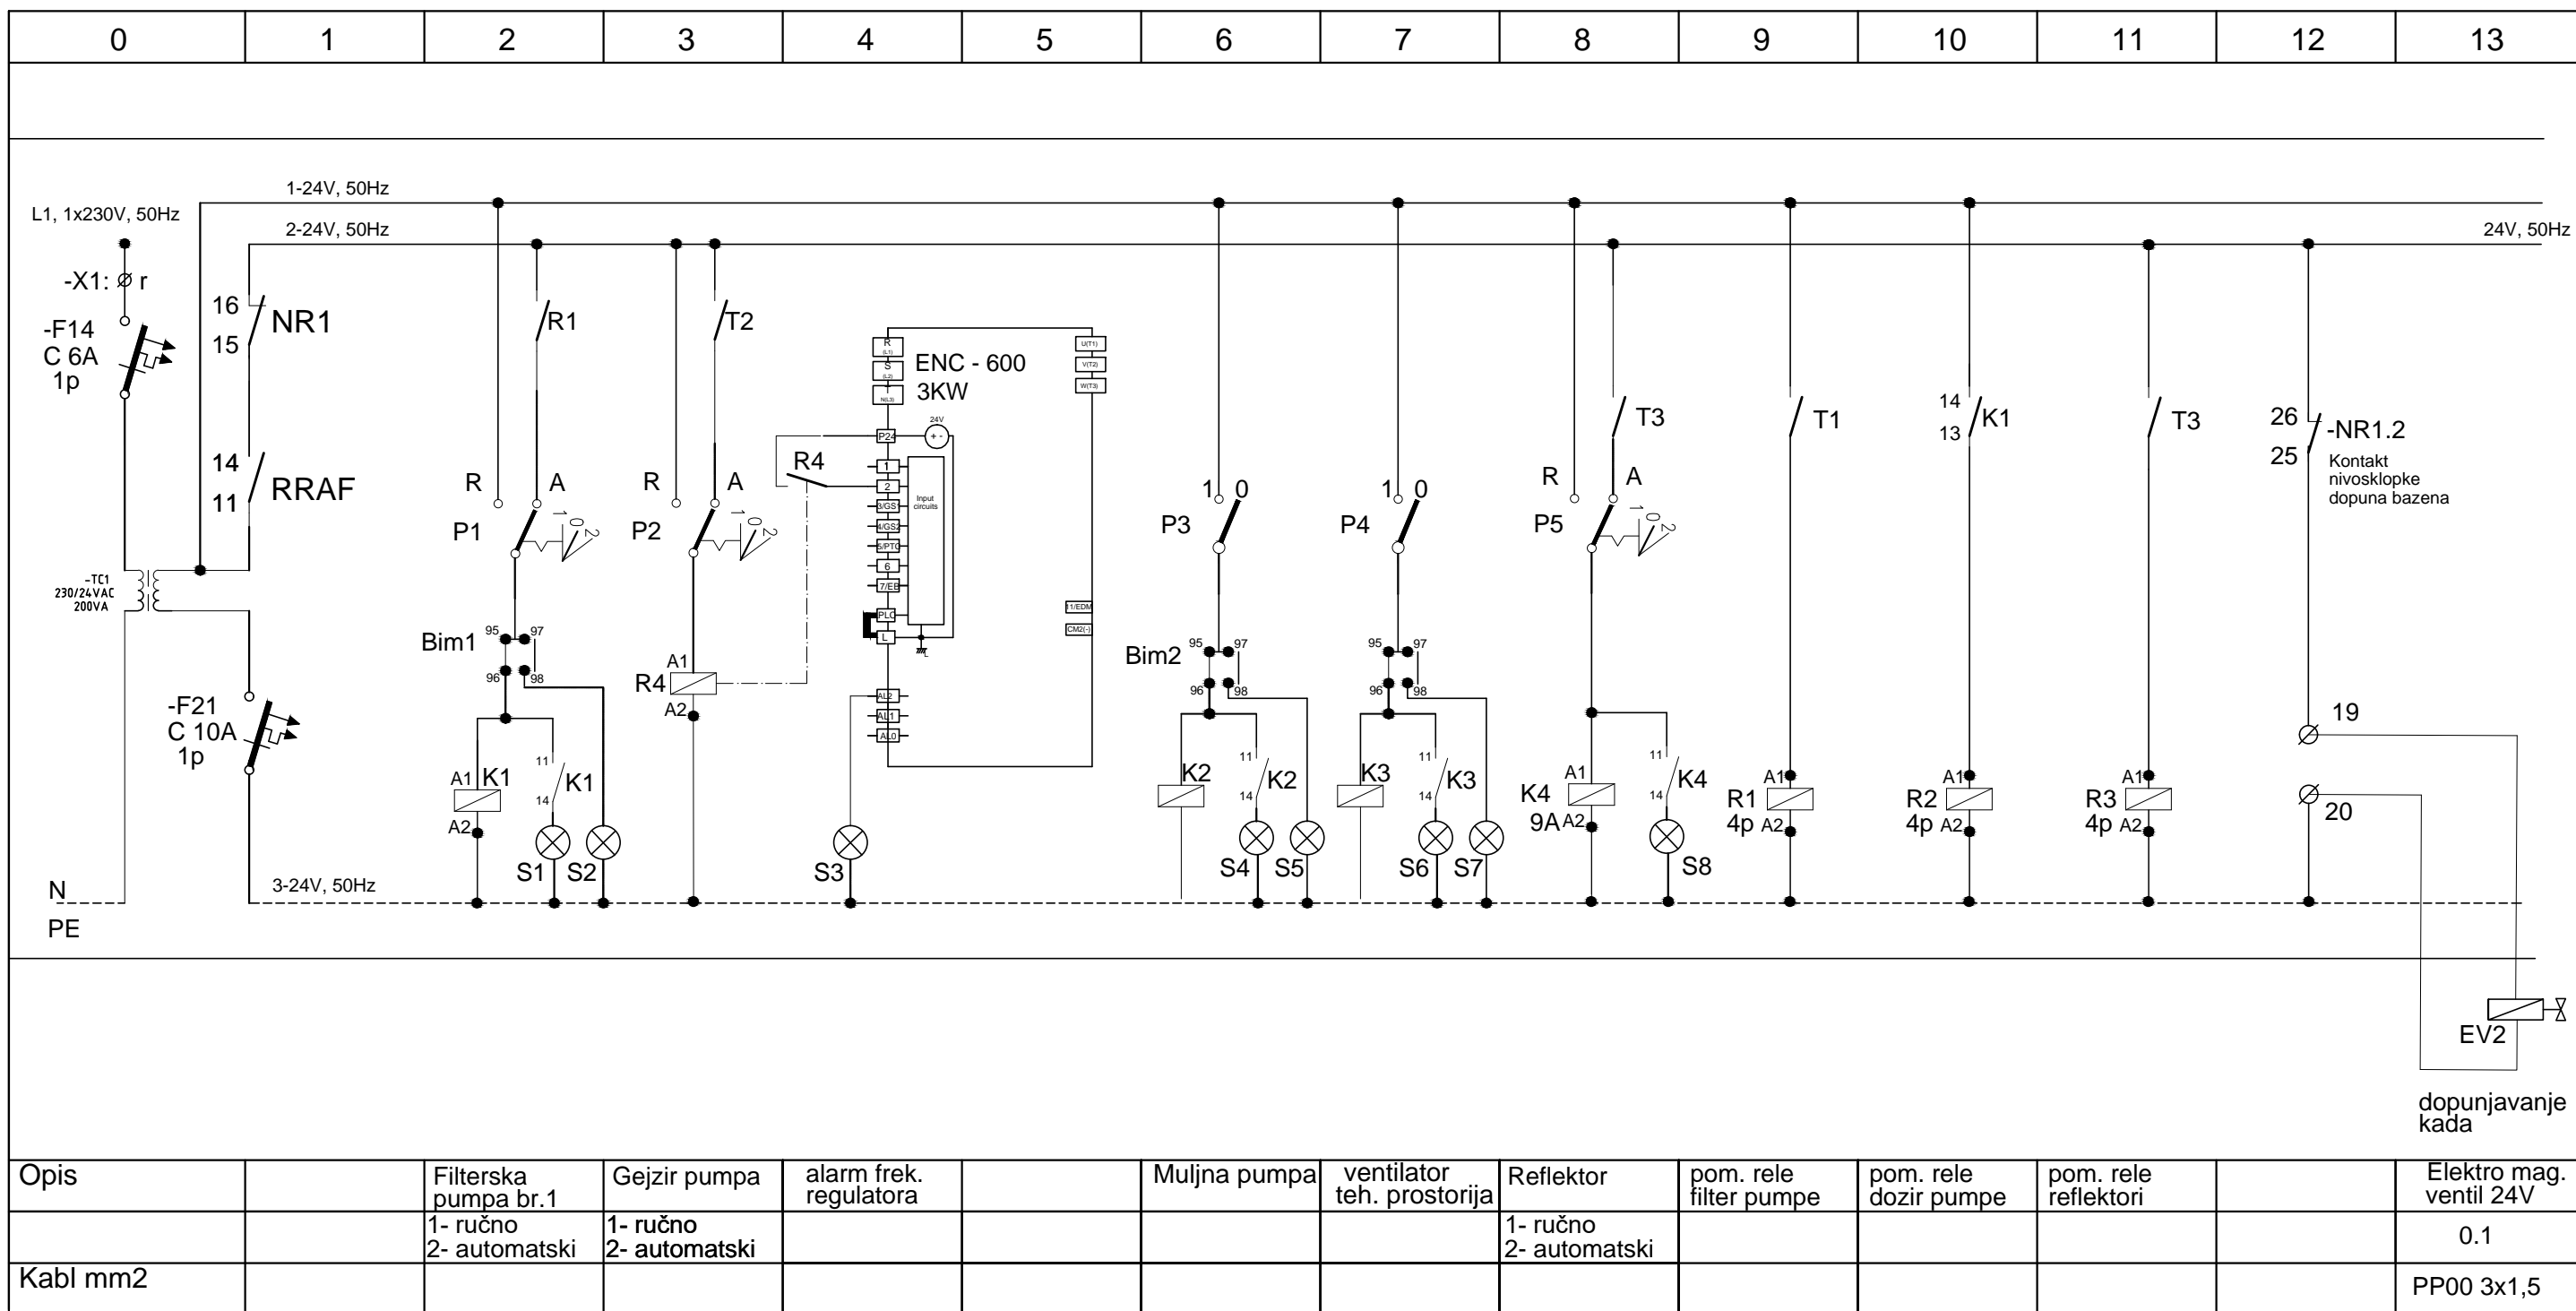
| 0 | 1 | 2 | 3 | 4 | 5 | 6 | 7 | 8 | 9 | 10 | 11 | 12 | 13 |
|---|---|---|---|---|---|---|---|---|---|---|---|---|---|

1-24V, 50Hz
L1, 1x230V, 50Hz
2-24V, 50Hz
24V, 50Hz
-X1: ∅ r
-F14
C 6A
1p
16
15
NR1
14
11
RRAF
-TC1
230/24VAC
200VA
-F21
C 10A
1p
N
PE
3-24V, 50Hz

R1
R A
P1
Bim1
95 97
96 98
A1 K1
A2
11
14 K1
S1 S2

T2
R A
P2
A1
R4
A2
R4

ENC - 600
3KW
R S T
24V
P24
1
2
3/GS
4/GS
5/PTC
6
7/EB
PLC
L
Input circuits
U(T1)
V(T2)
W(T3)
11/EDM
CM2(-)
AL2
AL1
AL0
S3

1 0
P3
Bim2
95 97
96 98
K2
11
14 K2
S4 S5

1 0
P4
95 97
96 98
K3
11
14 K3
S6 S7

T3
R A
P5
A1
K4
9A A2
11
14 K4
S8

T1
A1
R1
4p A2

14
13 K1
A1
R2
4p A2

T3
A1
R3
4p A2

26
25
-NR1.2
Kontakt nivosklopke dopuna bazena
19
20
EV2
dopunjavanje kada

| Opis | | Filterska pumpa br.1 | Gejzir pumpa | alarm frek. regulatora | | Muljna pumpa | ventilator teh. prostorija | Reflektor | pom. rele filter pumpe | pom. rele dozir pumpe | pom. rele reflektori | | Elektro mag. ventil 24V |
|---|---|---|---|---|---|---|---|---|---|---|---|---|---|
| | | 1- ručno 2- automatski | 1- ručno 2- automatski | | | | | 1- ručno 2- automatski | | | | | 0.1 |
| Kabl mm2 | | | | | | | | | | | | | PP00 3x1,5 |